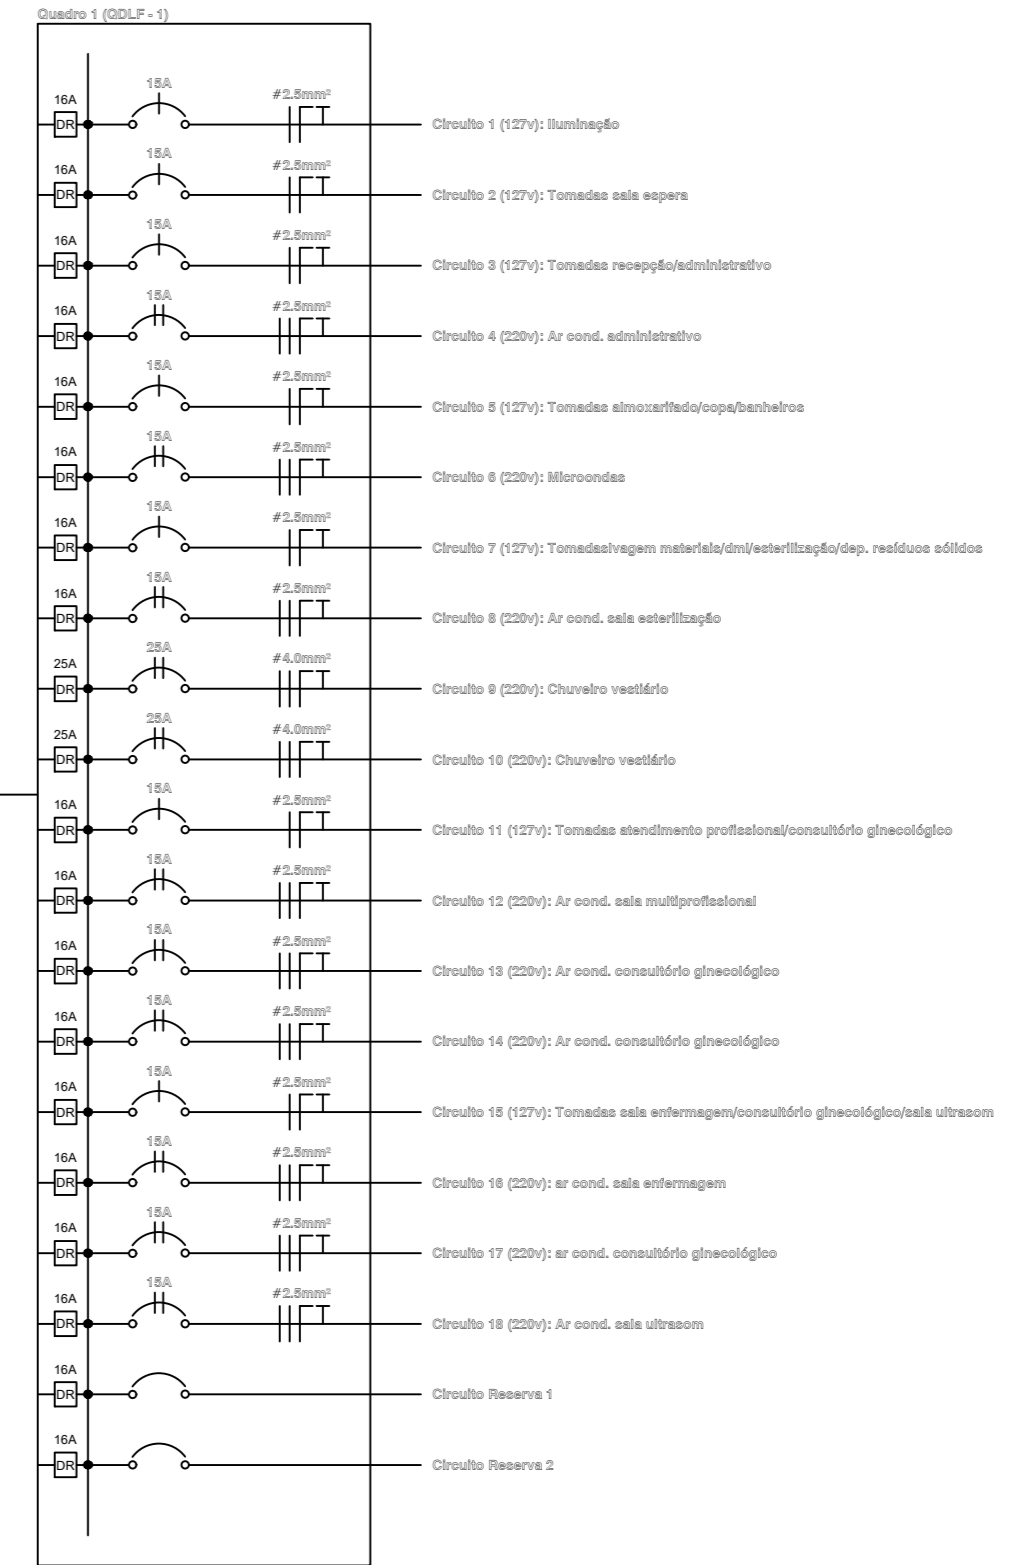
Quadro 1 (QDLF - 1)

16A DR 15A #2.5mm² Circuito 1 (127v): Iluminação

16A DR 15A #2.5mm² Circuito 2 (127v): Tomadas sala espera

16A DR 15A #2.5mm² Circuito 3 (127v): Tomadas recepção/administrativo

16A DR 15A #2.5mm² Circuito 4 (220v): Ar cond. administrativo

16A DR 15A #2.5mm² Circuito 5 (127v): Tomadas almoxarifado/copa/banheiros

16A DR 15A #2.5mm² Circuito 6 (220v): Microondas

16A DR 15A #2.5mm² Circuito 7 (127v): Tomadaslvagem materiais/dml/esterilização/dep. resíduos sólidos

16A DR 15A #2.5mm² Circuito 8 (220v): Ar cond. sala esterilização

25A DR 25A #4.0mm² Circuito 9 (220v): Chuveiro vestiário

25A DR 25A #4.0mm² Circuito 10 (220v): Chuveiro vestiário

16A DR 15A #2.5mm² Circuito 11 (127v): Tomadas atendimento profissional/consultório ginecológico

16A DR 15A #2.5mm² Circuito 12 (220v): Ar cond. sala multiprofissional

16A DR 15A #2.5mm² Circuito 13 (220v): Ar cond. consultório ginecológico

16A DR 15A #2.5mm² Circuito 14 (220v): Ar cond. consultório ginecológico

16A DR 15A #2.5mm² Circuito 15 (127v): Tomadas sala enfermagem/consultório ginecológico/sala ultrasom

16A DR 15A #2.5mm² Circuito 16 (220v): ar cond. sala enfermagem

16A DR 15A #2.5mm² Circuito 17 (220v): ar cond. consultório ginecológico

16A DR 15A #2.5mm² Circuito 18 (220v): Ar cond. sala ultrasom

16A DR Circuito Reserva 1

16A DR Circuito Reserva 2